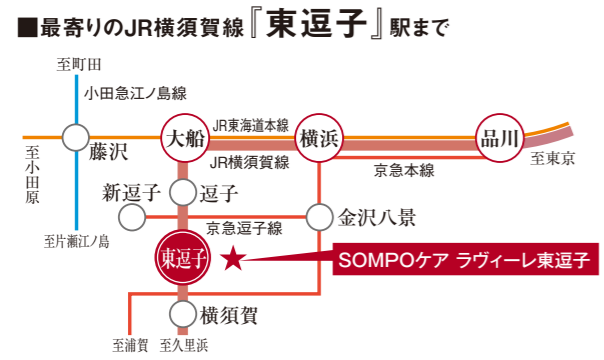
■最寄りのJR横須賀線『東逗子』駅まで

至町田
小田急江ノ島線
JR東海道本線
大船
横浜
品川
至東京
至小田原
藤沢
JR横須賀線
京急本線
新逗子
逗子
京急逗子線
金沢八景
至片瀬江ノ島
東逗子
SOMPOケア ラヴィーレ東逗子
横須賀
至浦賀
至久里浜